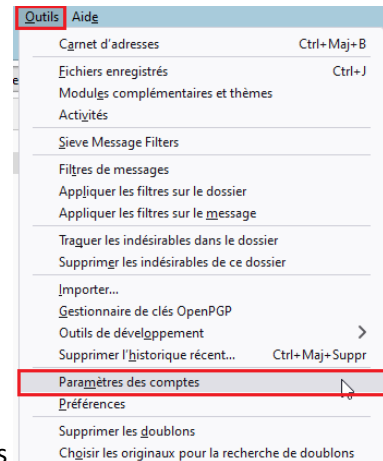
Outils Aide

Carnet d'adresses Ctrl+Maj+B

Fichiers enregistrés Ctrl+J

Modules complémentaires et thèmes

Activités

Sieve Message Filters

Filtres de messages

Appliquer les filtres sur le dossier

Appliquer les filtres sur le message

Traquer les indésirables dans le dossier

Supprimer les indésirables de ce dossier

Importer...

Gestionnaire de clés OpenPGP

Outils de développement

Supprimer l'historique récent... Ctrl+Maj+Suppr

Paramètres des comptes

Préférences

Supprimer les doublons

Choisir les originaux pour la recherche de doublons